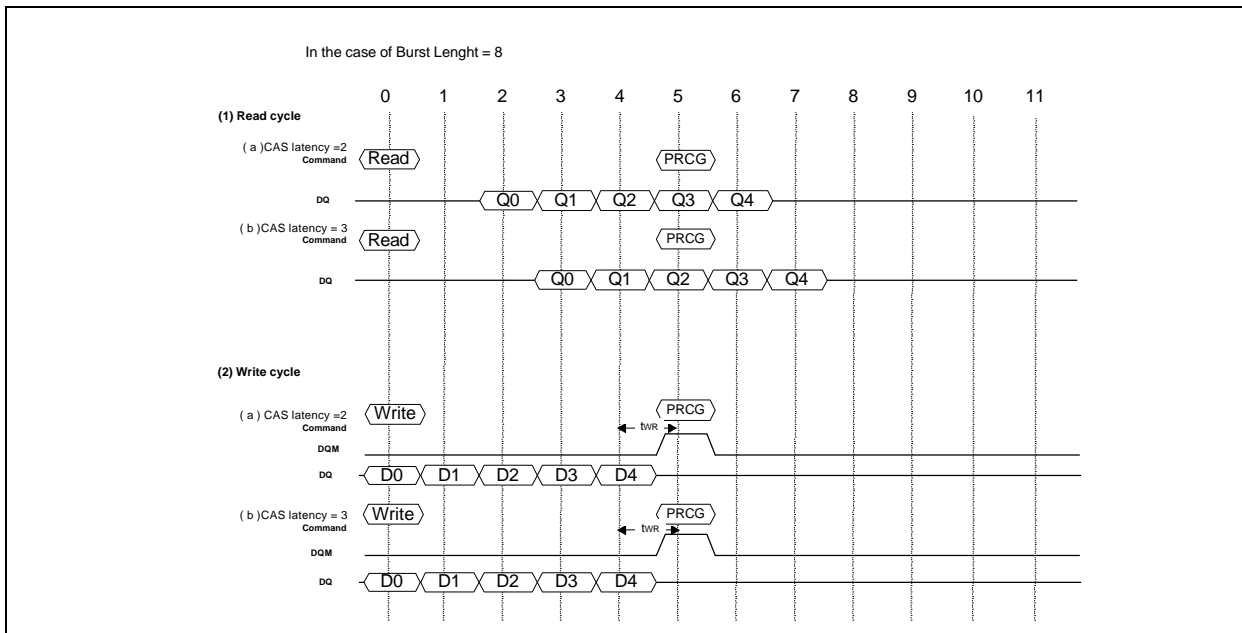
In the case of Burst Lenght = 8

0 1 2 3 4 5 6 7 8 9 10 11

(1) Read cycle

( a )CAS latency =2
Command
Read
PRCG

DQ
Q0 Q1 Q2 Q3 Q4

( b )CAS latency = 3
Command
Read
PRCG

DQ
Q0 Q1 Q2 Q3 Q4

(2) Write cycle

( a ) CAS latency =2
Command
Write
PRCG
tWR

DQM

DQ
D0 D1 D2 D3 D4

( b )CAS latency = 3
Command
Write
PRCG
tWR

DQM

DQ
D0 D1 D2 D3 D4